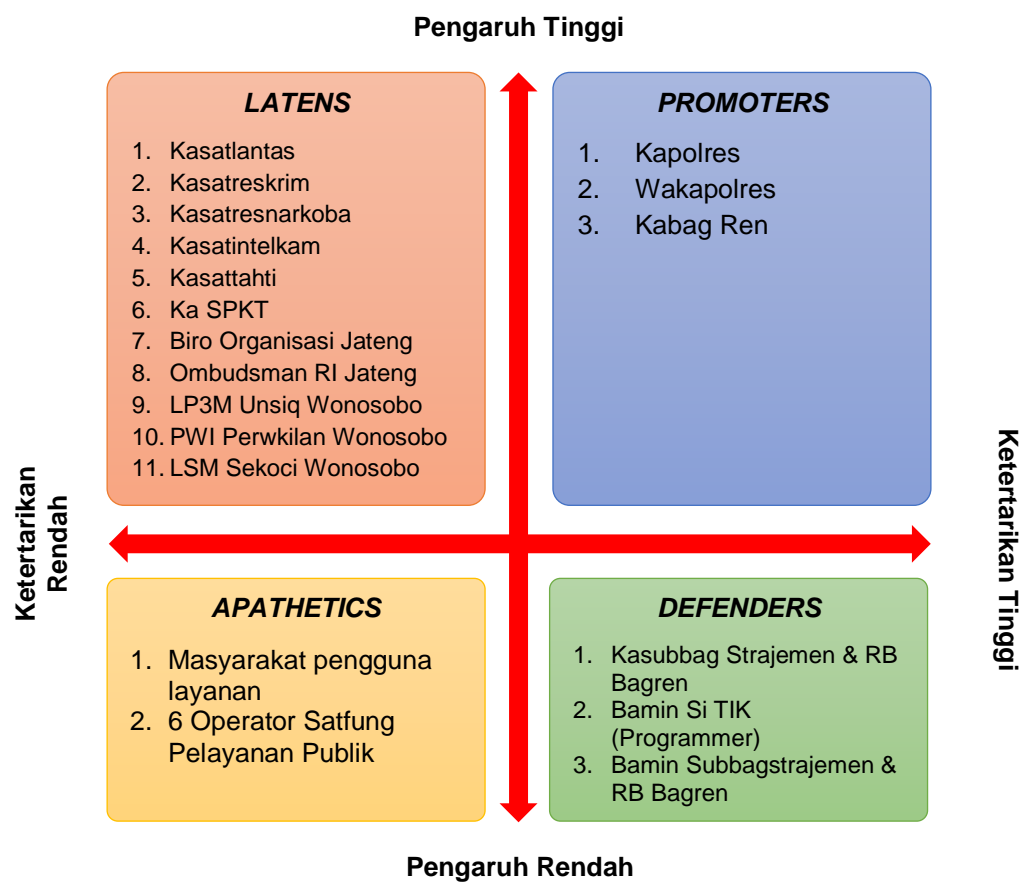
Pengaruh Tinggi

LATENS

1. Kasatlantas
2. Kasatreskrim
3. Kasatresnarkoba
4. Kasatintelkam
5. Kasattahti
6. Ka SPKT
7. Biro Organisasi Jateng
8. Ombudsman RI Jateng
9. LP3M Unsiq Wonosobo
10. PWI Perwkilan Wonosobo
11. LSM Sekoci Wonosobo

PROMOTERS

1. Kapolres
2. Wakapolres
3. Kabag Ren

Ketertarikan Rendah

Ketertarikan Tinggi

APATHETICS

1. Masyarakat pengguna layanan
2. 6 Operator Satfung Pelayanan Publik

DEFENDERS

1. Kasubbag Strajemen & RB Bagren
2. Bamin Si TIK (Programmer)
3. Bamin Subbagstrajemen & RB Bagren

Pengaruh Rendah